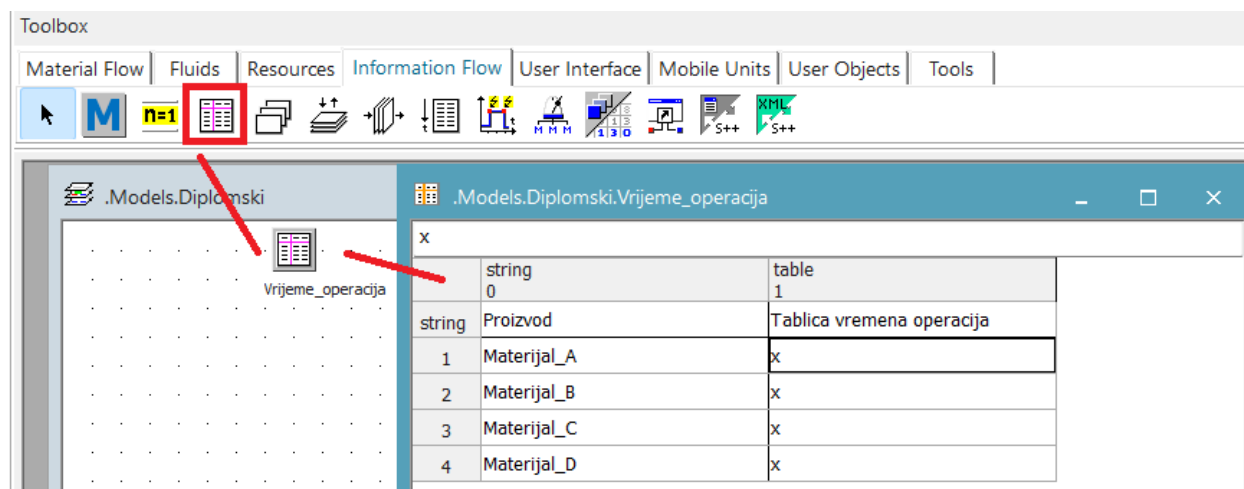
Toolbox

Material Flow | Fluids | Resources | Information Flow | User Interface | Mobile Units | User Objects | Tools

M n=1 S++ XML S++

.Models.Diplomski

Vrijeme_operacija

.Models.Diplomski.Vrijeme_operacija

x

| | string 0 | table 1 |
|---|---|---|
| string | Proizvod | Tablica vremena operacija |
| 1 | Materijal_A | x |
| 2 | Materijal_B | x |
| 3 | Materijal_C | x |
| 4 | Materijal_D | x |